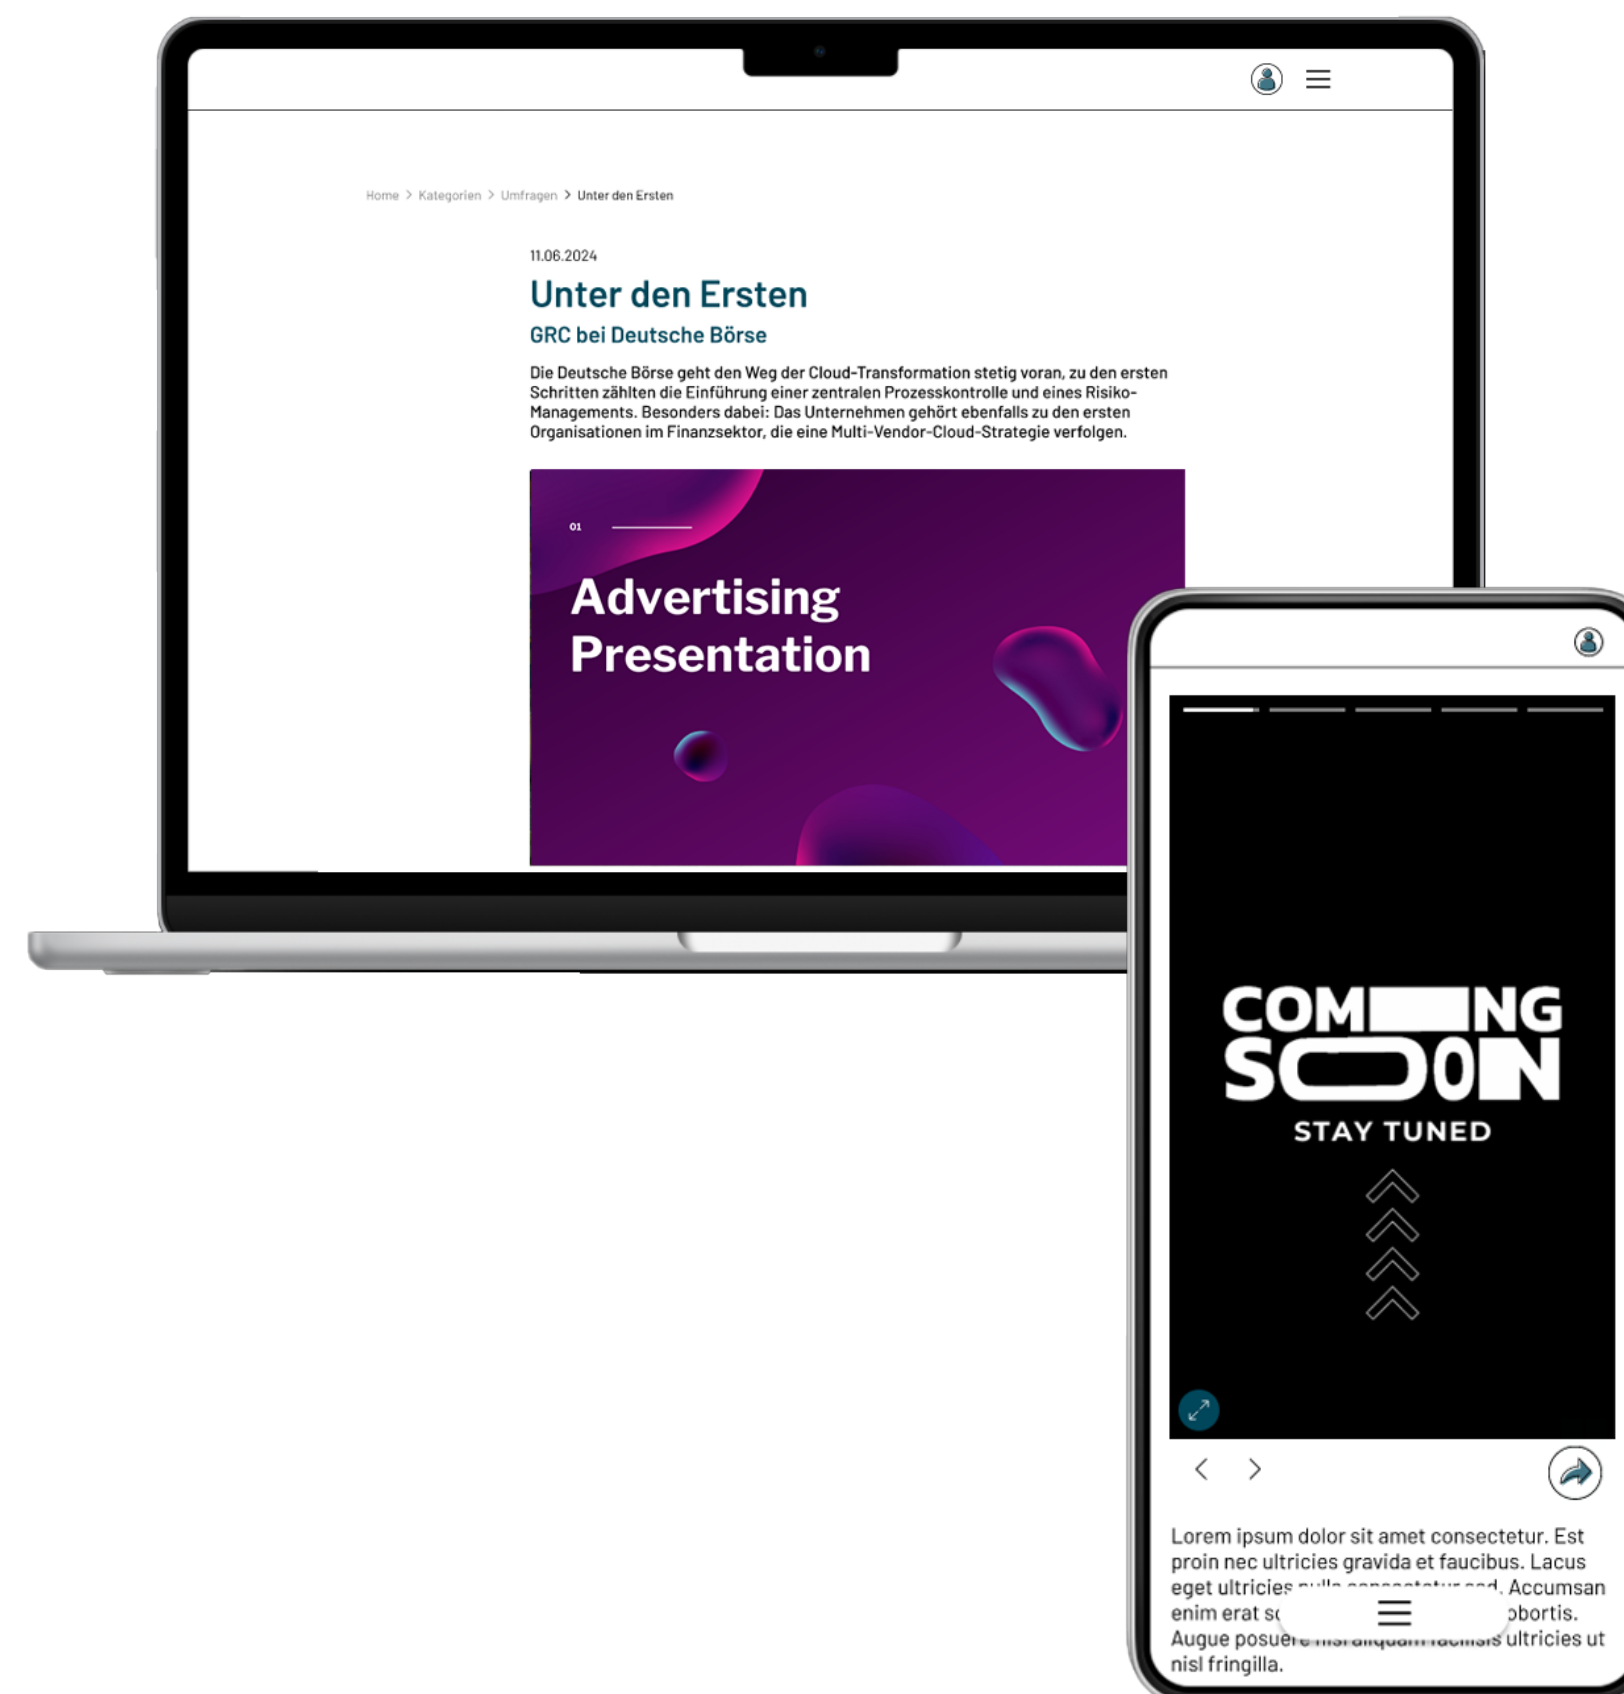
Home > Kategorien > Umfragen > Unter den Ersten

11.06.2024

Unter den Ersten

GRC bei Deutsche Börse

Die Deutsche Börse geht den Weg der Cloud-Transformation stetig voran, zu den ersten Schritten zählten die Einführung einer zentralen Prozesskontrolle und eines Risiko-Managements. Besonders dabei: Das Unternehmen gehört ebenfalls zu den ersten Organisationen im Finanzsektor, die eine Multi-Vendor-Cloud-Strategie verfolgen.

01

Advertising Presentation

COM NG SO0N

STAY TUNED

Lorem ipsum dolor sit amet consectetur. Est proin nec ultricies gravida et faucibus. Lacus eget ultricies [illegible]. Accumsan enim erat s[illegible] obortis. Augue posuer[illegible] ultricies ut nisl fringilla.